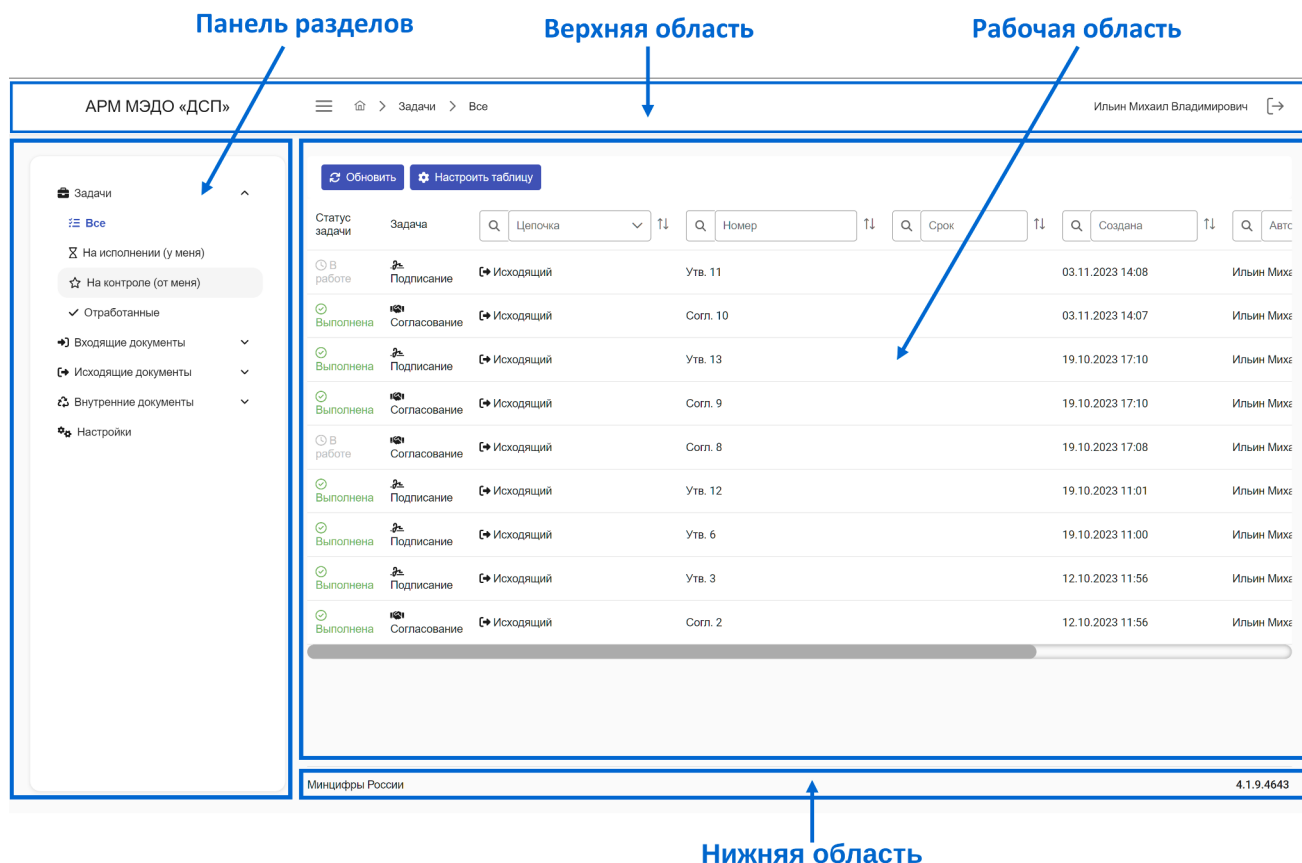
Панель разделов

Верхняя область

Рабочая область

АРМ МЭДО «ДСП»

Задачи > Все

Ильин Михаил Владимирович

Задачи
Все
На исполнении (у меня)
На контроле (от меня)
Отработанные
Входящие документы
Исходящие документы
Внутренние документы
Настройки

Обновить
Настроить таблицу

| Статус задачи | Задача | Цепочка | Номер | Срок | Создана | Авто |
|---|---|---|---|---|---|---|
| В работе | Подписание | Исходящий | Утв. 11 | | 03.11.2023 14:08 | Ильин Миха |
| Выполнена | Согласование | Исходящий | Согл. 10 | | 03.11.2023 14:07 | Ильин Миха |
| Выполнена | Подписание | Исходящий | Утв. 13 | | 19.10.2023 17:10 | Ильин Миха |
| Выполнена | Согласование | Исходящий | Согл. 9 | | 19.10.2023 17:10 | Ильин Миха |
| В работе | Согласование | Исходящий | Согл. 8 | | 19.10.2023 17:08 | Ильин Миха |
| Выполнена | Подписание | Исходящий | Утв. 12 | | 19.10.2023 11:01 | Ильин Миха |
| Выполнена | Подписание | Исходящий | Утв. 6 | | 19.10.2023 11:00 | Ильин Миха |
| Выполнена | Подписание | Исходящий | Утв. 3 | | 12.10.2023 11:56 | Ильин Миха |
| Выполнена | Согласование | Исходящий | Согл. 2 | | 12.10.2023 11:56 | Ильин Миха |

Минцифры России
4.1.9.4643

Нижняя область